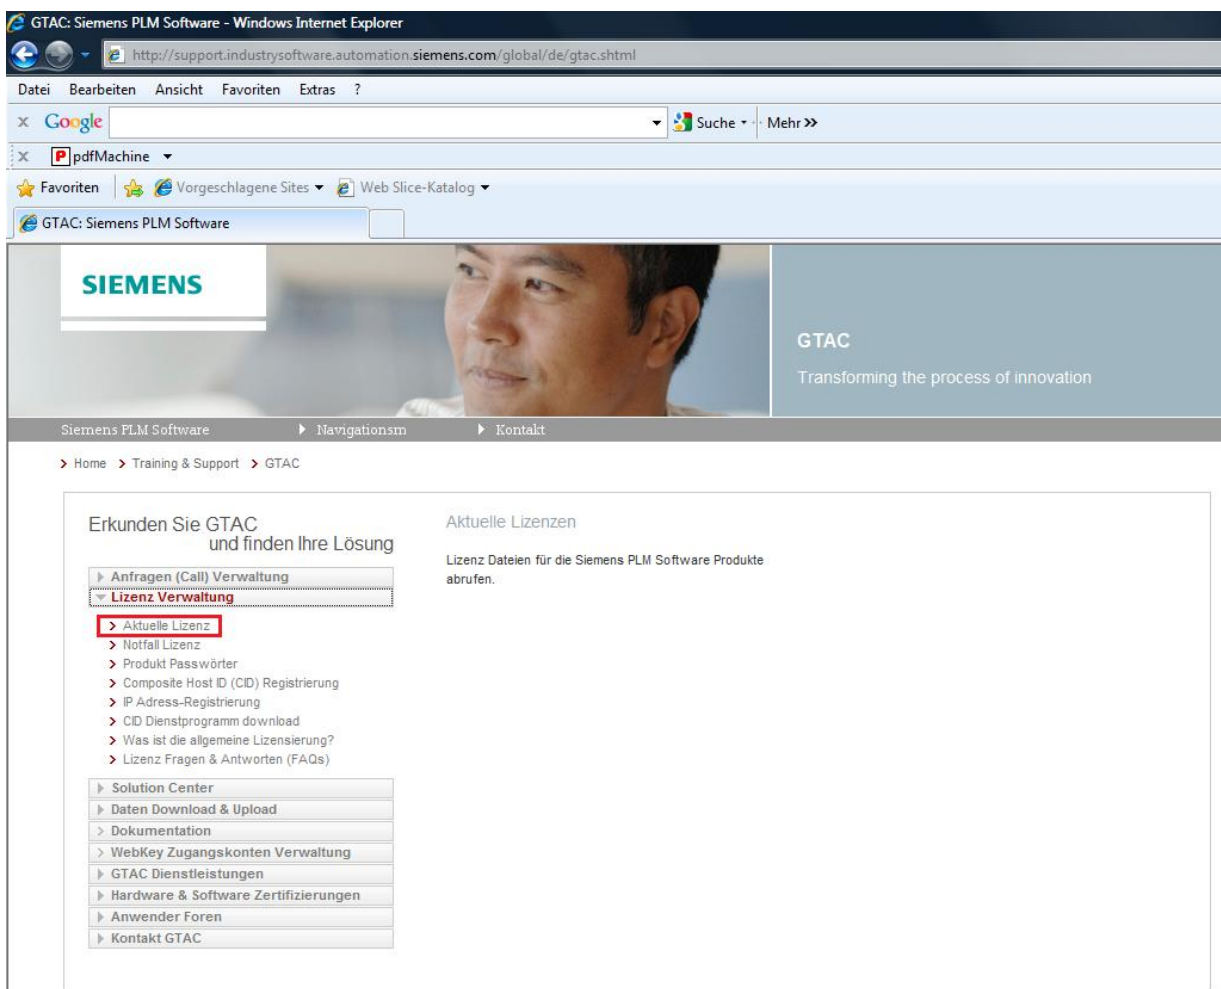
GTAC: Siemens PLM Software - Windows Internet Explorer

http://support.industrysoftware.automation.siemens.com/global/de/gtac.shtml

Datei Bearbeiten Ansicht Favoriten Extras ?

Google

Suche Mehr »

pdfMachine

Favoriten Vorgeschlagene Sites Web Slice-Katalog

GTAC: Siemens PLM Software

SIEMENS

GTAC

Transforming the process of innovation

Siemens PLM Software Navigationsm Kontakt

Home Training & Support GTAC

Erkunden Sie GTAC
und finden Ihre Lösung

Anfragen (Call) Verwaltung
Lizenz Verwaltung
Aktuelle Lizenz
Notfall Lizenz
Produkt Passwörter
Composite Host ID (CID) Registrierung
IP Adress-Registrierung
CID Dienstprogramm download
Was ist die allgemeine Lizensierung?
Lizenz Fragen & Antworten (FAQs)
Solution Center
Daten Download & Upload
Dokumentation
WebKey Zugangskonten Verwaltung
GTAC Dienstleistungen
Hardware & Software Zertifizierungen
Anwender Foren
Kontakt GTAC

Aktuelle Lizenzen

Lizenz Dateien für die Siemens PLM Software Produkte abrufen.